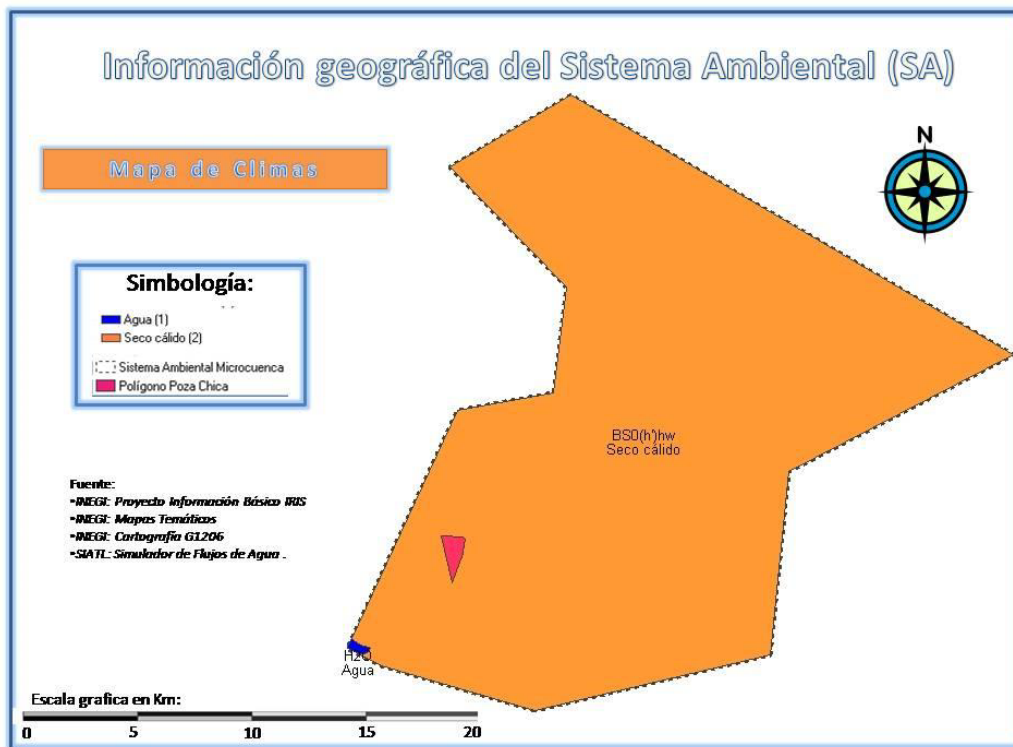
Información geográfica del Sistema Ambiental (SA)

Mapa de Climas

N

Simbología:

Agua (1)
Seco cálido (2)
Sistema Ambiental Microcuenca
Polígono Poza Chica

BS0(h')hw
Seco cálido

Fuente:
•INEGI: Proyecto Información Básico IRIS
•INEGI: Mapas Temáticos
•INEGI: Cartografía G1206
•SIATL: Simulador de Flujos de Agua .

H2O
Agua

Escala grafica en Km:
0 5 10 15 20